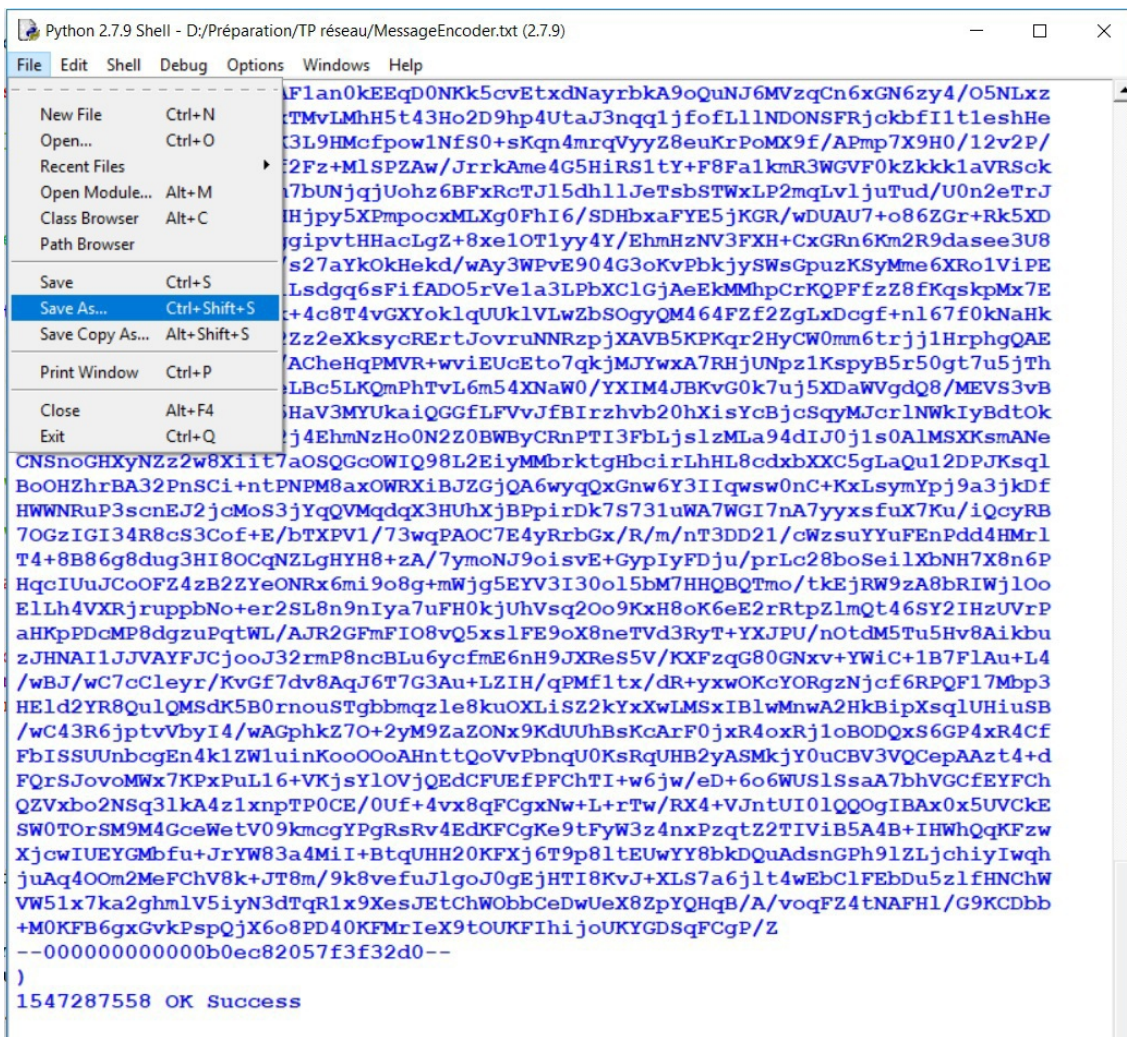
Python 2.7.9 Shell - D:/Préparation/TP réseau/MessageEncoder.txt (2.7.9)

File Edit Shell Debug Options Windows Help

New File Ctrl+N
Open... Ctrl+O
Recent Files
Open Module... Alt+M
Class Browser Alt+C
Path Browser
Save Ctrl+S
Save As... Ctrl+Shift+S
Save Copy As... Alt+Shift+S
Print Window Ctrl+P
Close Alt+F4
Exit Ctrl+Q

AFlan0kEEqD0NKk5cvEtxdNayrbkA9oQuNJ6MVzqCn6xGN6zy4/O5NLxz
rTMvLMhH5t43Ho2D9hp4UtaJ3nqq1jfofLl1NDONSFRjckbfI1t1eshHe
X3L9HMcfpow1NfS0+sKqn4mrqVyyZ8euKrPoMX9f/APmp7X9H0/12v2P/
f2Fz+MlSPZAw/JrrkAme4G5HiRS1tY+F8Fa1kmR3WGVF0kZkkk1aVRSck
a7bUNjqjUohz6BFxRcTJl5dhllJeTsbSTWxLP2mqLvljuTud/U0n2eTrJ
HHjpy5XPmpocxMLXg0FhI6/SDHbxaFYE5jKGR/wDUAU7+o86ZGr+Rk5XD
ggipvtHHacLgZ+8xe1OT1yy4Y/EhmHzNV3FXH+CxGRn6Km2R9dasee3U8
/s27aYkOkHekd/wAy3WPvE904G3oKvPbkjySWsGpuzKSyMme6XRo1ViPE
Lsdgq6sFifADO5rVe1a3LPbXClGjAeEkMMhpCrKQPFfzZ8fKqskpMx7E
t+4c8T4vGXYoklqUUklVLwZbSOgyQM464FZf2ZgLxDcgf+nl67f0kNaHk
2Zz2eXksycRErtJovruNNRzpjXAVB5KPKqr2HyCW0mm6trjj1HrphgQAE
/ACheHqPMVR+wviEUcEto7qkjMJYwxA7RHjUNpz1KspyB5r50gt7u5jTh
eLBc5LKQmPhTvL6m54XNaW0/YXIM4JBKvG0k7uj5XDaWVgdQ8/MEVS3vB
5HaV3MYUkaiQGGfLFVvJfBIrzhvb20hXisYcBjcSqyMJcrlNWkIyBdtOk
2j4EhmNzHo0N2Z0BWByCRnPTI3FbLjslzMLa94dIJ0j1s0AlMSXKsmANe
CNSnoGHXyNZz2w8Xiit7aOSQGcOWIQ98L2EiyMMbrktgHbcirLhHL8cdxbXXC5gLaQu12DPJKsql
BoOHZhrBA32PnSCi+ntPNPM8axOWRXiBJZGjQA6wyqQxGnw6Y3IIqwsw0nC+KxLsymYpj9a3jkDf
HWWNRuP3scnEJ2jcMoS3jYqQVMqdqX3HUhXjBPpirDk7S731uWA7WGI7nA7yyxsfuX7Ku/iQcyRB
7OGzIGI34R8cS3Cof+E/bTXPV1/73wqPAOC7E4yRrbGx/R/m/nT3DD21/cWzsuYYuFEnPdd4HMrl
T4+8B86g8dug3HI8OCqNZLgHYH8+zA/7ymoNJ9oisvE+GypIyFDju/prLc28boSeilXbNH7X8n6P
HqcIUuJCoOFZ4zB2ZYeONRx6mi9o8g+mWjg5EYV3I30ol5bM7HHQBQTmo/tkEjRW9zA8bRIWjlOo
ElLh4VXRjruppbNo+er2SL8n9nIya7uFH0kjUhVsq2Oo9KxH8oK6eE2rRtpZlmQt46SY2IHzUVrP
aHKpPDcMP8dgzuPqtWL/AJR2GFmFIO8vQ5xslFE9oX8neTVd3RyT+YXJPU/nOtdM5Tu5Hv8Aikbu
zJHNAI1JJVAYFJCjooJ32rmP8ncBLu6ycfmE6nH9JXReS5V/KXFzqG80GNxv+YWiC+1B7FlAu+L4
/wBJ/wC7cCleyr/KvGf7dv8AqJ6T7G3Au+LZIH/qPMf1tx/dR+yxwOKcYORgzNjcf6RPQF17Mbp3
HEld2YR8QulQMSdK5B0rnouSTgbbmqzle8kuOXLiSZ2kYxXwLMSxIBlwMnwA2HkBipXsqlUHiuSB
/wC43R6jptvVbyI4/wAGphkZ7O+2yM9ZaZONx9KdUUhBsKcArF0jxR4oxRj1oBODQxS6GP4xR4Cf
FbISSUUnbcgEn4k1ZW1uinKooOOoAHnttQoVvPbnqU0KsRqUHB2yASMkjY0uCBV3VQCepAAzt4+d
FQrSJovoMWx7KPxPuL16+VKjsYlOVjQEdCFUEfPFChTI+w6jw/eD+6o6WUSlSsaA7bhVGCfEYFCh
QZVxbo2NSq3lkA4z1xnpTP0CE/0Uf+4vx8qFCgxNw+L+rTw/RX4+VJntUI0lQQOgIBAx0x5UVCkE
SW0TOrSM9M4GceWetV09kmcgYPgRsRv4EdKFCgKe9tFyW3z4nxPzqtZ2TIViB5A4B+IHWhQqKFzw
XjcwIUEYGMbfu+JrYW83a4MiI+BtqUHH2OKFXj6T9p8ltEUwYY8bkDQuAdsnGPh9lZLjchiyIwqh
juAq4OOm2MeFChV8k+JT8m/9k8vefuJlgoJ0gEjHTI8KvJ+XLS7a6jlt4wEbClFEbDu5zlfHNChW
VW51x7ka2ghmlV5iyN3dTqR1x9XesJEtChWObbCeDwUeX8ZpYQHqB/A/voqFZ4tNAFHl/G9KCDbb
+M0KFB6gxGvkPspQjX6o8PD40KFMrIeX9tOUKFIhijoUKYGDSqFCgP/Z
--000000000000b0ec82057f3f32d0--
)
1547287558 OK Success